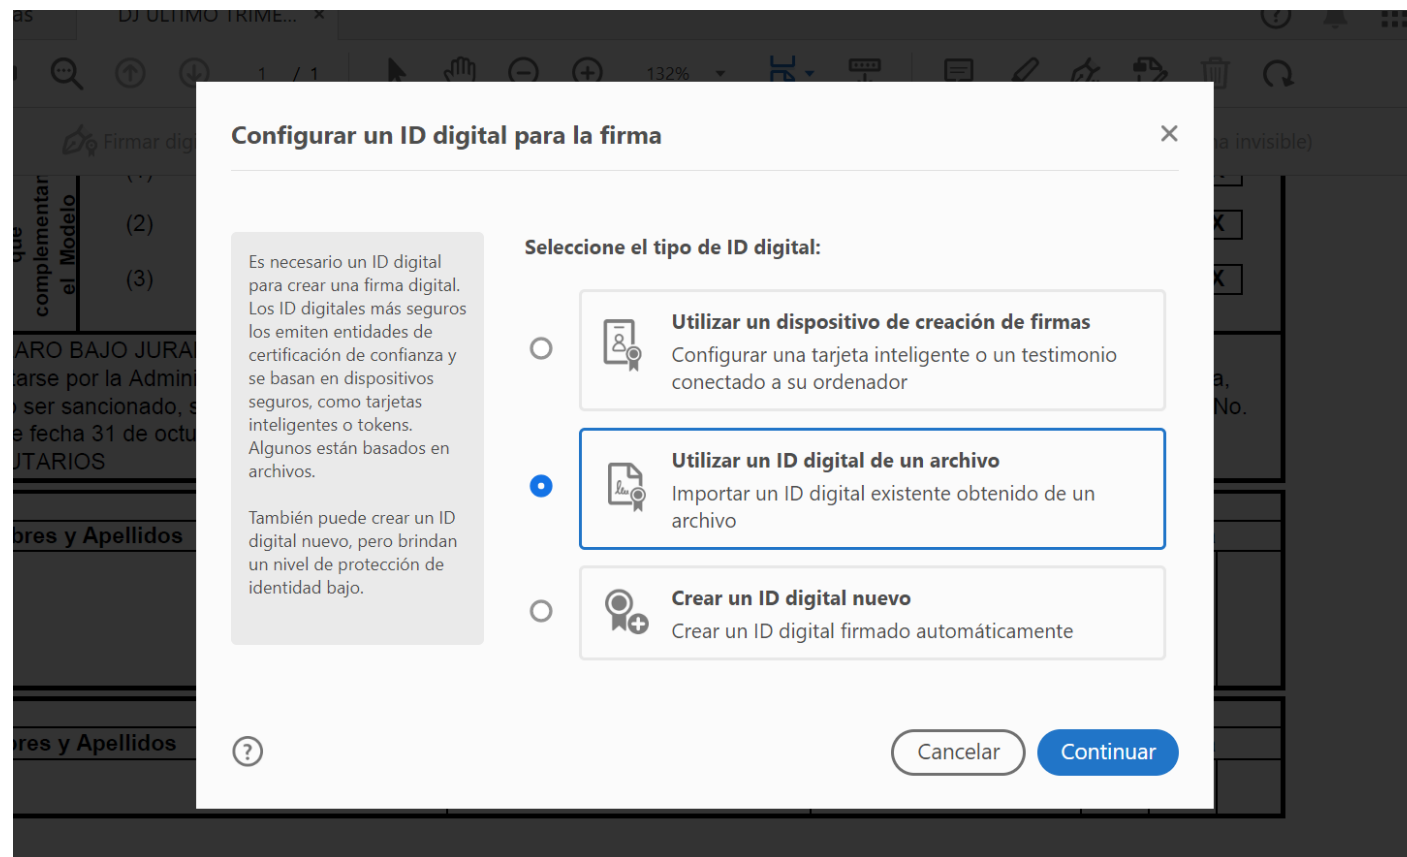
as DJ ULTIMO TRIME... ×

1 / 1 132%

Firmar dig

a invisible)

que complementar el Modelo

(2)

(3)

X

X

ARO BAJO JURA
tarse por la Admini
o ser sancionado, s
e fecha 31 de octu
UTARIOS

a,
No.

bres y Apellidos

ores y Apellidos

Configurar un ID digital para la firma

Es necesario un ID digital para crear una firma digital. Los ID digitales más seguros los emiten entidades de certificación de confianza y se basan en dispositivos seguros, como tarjetas inteligentes o tokens. Algunos están basados en archivos.

También puede crear un ID digital nuevo, pero brindan un nivel de protección de identidad bajo.

Seleccione el tipo de ID digital:

Utilizar un dispositivo de creación de firmas
Configurar una tarjeta inteligente o un testimonio conectado a su ordenador

Utilizar un ID digital de un archivo
Importar un ID digital existente obtenido de un archivo

Crear un ID digital nuevo
Crear un ID digital firmado automáticamente

Cancelar

Continuar